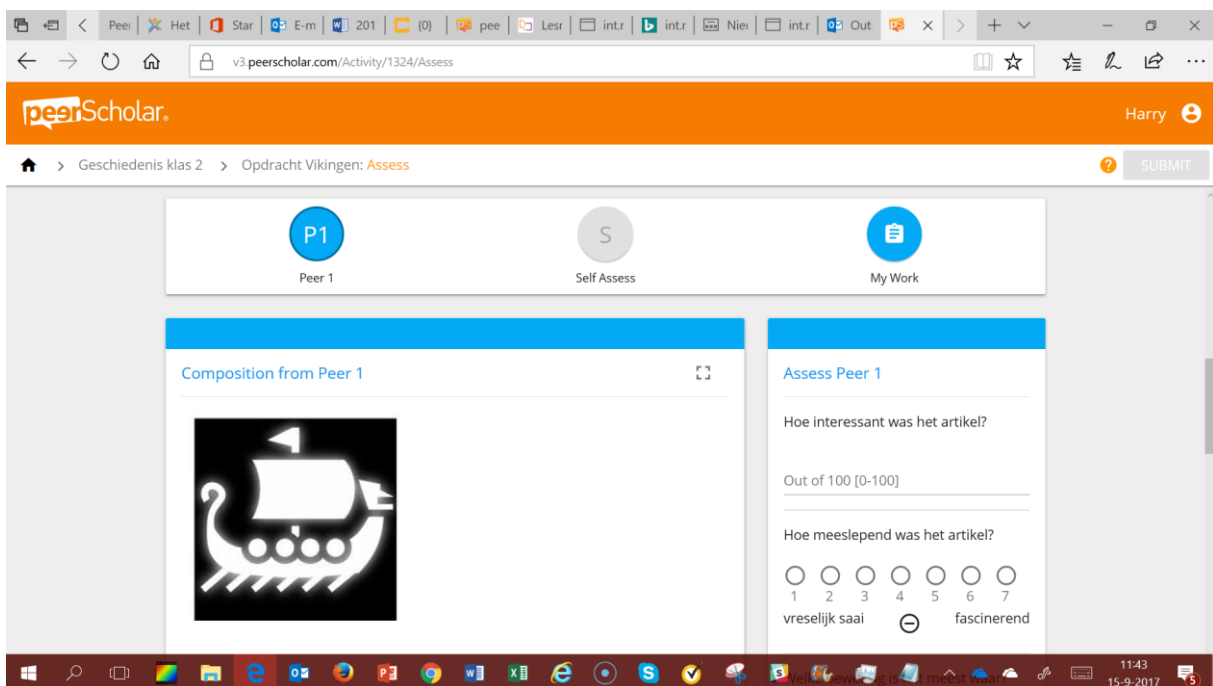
Peer | Het | Star | E-m | 201 | (0) | pee | Lesr | int.r | int.r | Niew | int.r | Out

v3.peerscholar.com/Activity/1324/Assess

peerScholar

Harry

Geschiedenis klas 2 > Opdracht Vikingen: Assess

SUBMIT

P1
Peer 1

S
Self Assess

My Work

Composition from Peer 1

Assess Peer 1

Hoe interessant was het artikel?

Out of 100 [0-100]

Hoe meeslepend was het artikel?

1 2 3 4 5 6 7

vreselijk saai fascinerend

Welke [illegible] is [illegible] meest waar

11:43
15-9-2017

5